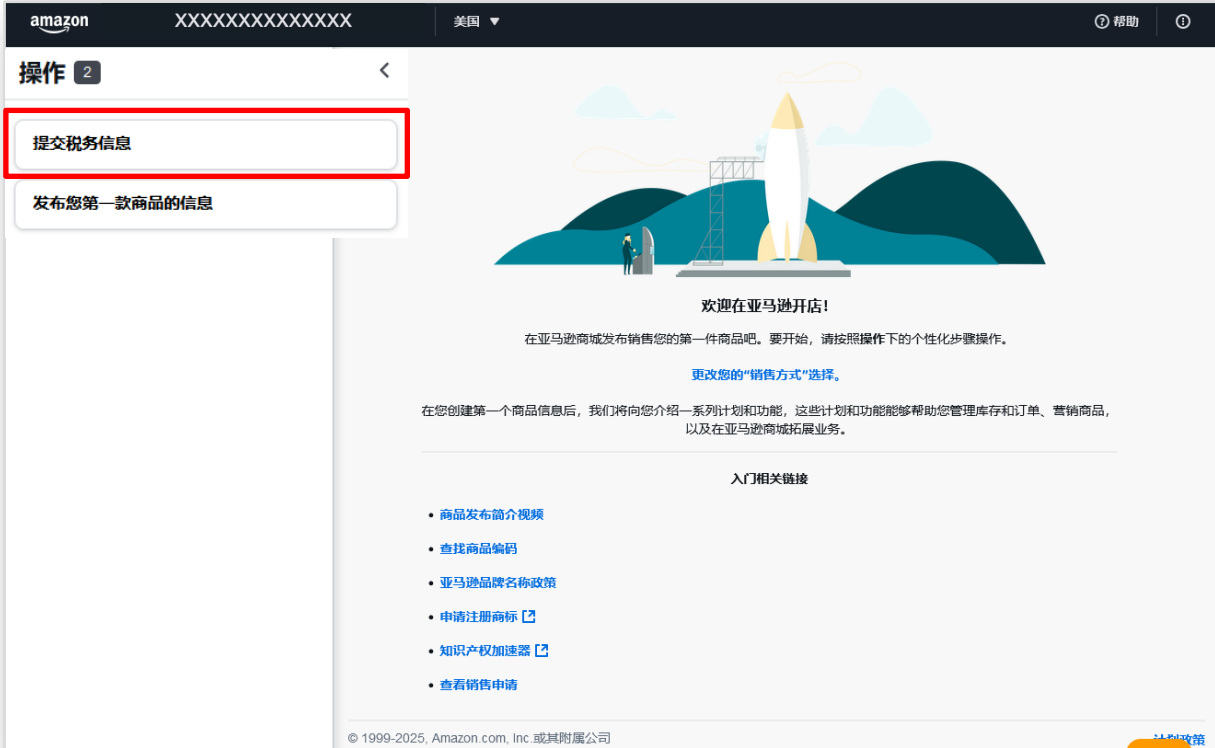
amazon XXXXXXXXXXXXXX 美国 ▼ 帮助

操作 2

提交税务信息

发布您第一款商品的信息

欢迎在亚马逊开店!

在亚马逊商城发布销售您的第一件商品吧。要开始，请按照操作下的个性化步骤操作。

更改您的"销售方式"选择。

在您创建第一个商品信息后，我们将向您介绍一系列计划和功能，这些计划和功能能够帮助您管理库存和订单、营销商品，以及在亚马逊商城拓展业务。

入门相关链接

• 商品发布简介视频
• 查找商品编码
• 亚马逊品牌名称政策
• 申请注册商标
• 知识产权加速器
• 查看销售申请

© 1999-2025, Amazon.com, Inc.或其附属公司

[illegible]